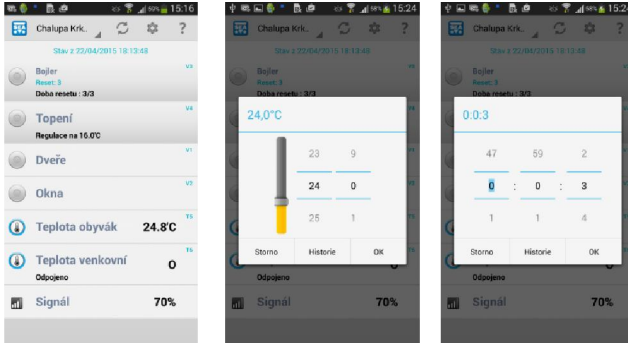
15:16

Chalupa Krk.

?

Stav z 22/04/2015 18:13:48

Bojler
V3
Reset: 3
Doba resetu : 3/3

Topení
V4
Regulace na 16.0°C

Dveře
V1

Okna
V2

Teplota obývák
T5
24.8°C

Teplota venkovní
T6
0
Odpojeno

Signál
70%

15:24

Chalupa Krk.

?

Stav z 22/04/2015 18:13:48

Bojler
Reset: 3
Doba resetu : 3/3

24,0°C

23 9
24 0
25 1

Storno
Historie
OK

Odpojeno

Signál
70%

15:24

Chalupa Krk.

?

Stav z 22/04/2015 18:13:48

0:0:3

47 59 2
0 : 0 : 3
1 1 4

Storno
Historie
OK

Odpojeno

Signál
70%